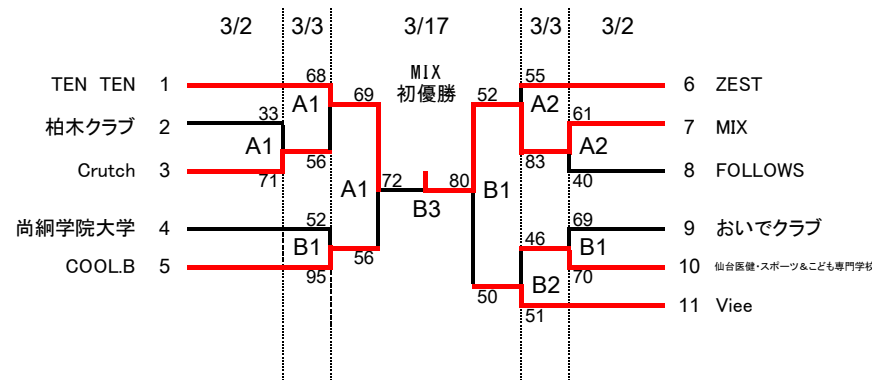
3/2 3/3 3/17 3/3 3/2

MIX
初優勝

TEN TEN 1
柏木クラブ 2
Crutch 3
尚絅学院大学 4
COOL.B 5

6 ZEST
7 MIX
8 FOLLOWS
9 おいでクラブ
10 仙台医健・スポーツ＆こども専門学校
11 Viee

68
33
A1
A1
56
71
69
A1
72
52
B1
95
56
B3
80
52
55
A2
83
61
A2
40
B1
69
46
B1
70
50
B2
51